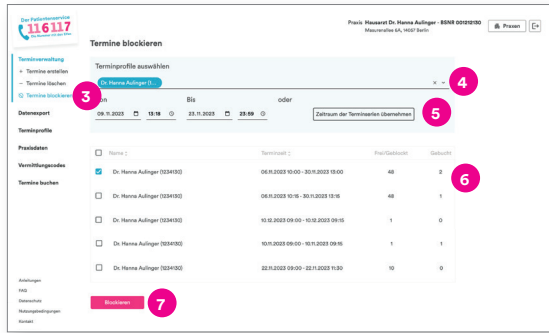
Der Patientenservice
116117
Die Nummer, die hilft

Praxis Hausarzt Dr. Hanna Aulinger - BSNR 001212130
Masurenallee 6A, 14057 Berlin

Praxen

Terminverwaltung
+ Termine erstellen
− Termine löschen
Termine blockieren

Datenexport
Terminprofile
Praxisdaten
Vermittlungscodes
Termine buchen

Anleitungen
FAQ
Datenschutz
Nutzungsbedingungen
Kontakt

Termine blockieren

Terminprofile auswählen

Dr. Hanna Aulinger (1...

Von
09.11.2023 13:18
Bis
23.11.2023 23:59
oder
Zeitraum der Terminserien übernehmen

| | Name | Terminzeit | Frei/Gebucht | Gebucht |
|---|---|---|---|---|
| ☑ | Dr. Hanna Aulinger (1234130) | 06.11.2023 10:00 - 30.11.2023 13:00 | 48 | 2 |
| ☐ | Dr. Hanna Aulinger (1234130) | 06.11.2023 10:15 - 30.11.2023 13:15 | 48 | 1 |
| ☐ | Dr. Hanna Aulinger (1234130) | 10.12.2023 09:00 - 10.12.2023 09:15 | 1 | 0 |
| ☐ | Dr. Hanna Aulinger (1234130) | 10.11.2023 09:00 - 10.11.2023 09:15 | 1 | 1 |
| ☐ | Dr. Hanna Aulinger (1234130) | 22.11.2023 09:00 - 22.11.2023 11:30 | 10 | 0 |

Blockieren

3
4
5
6
7